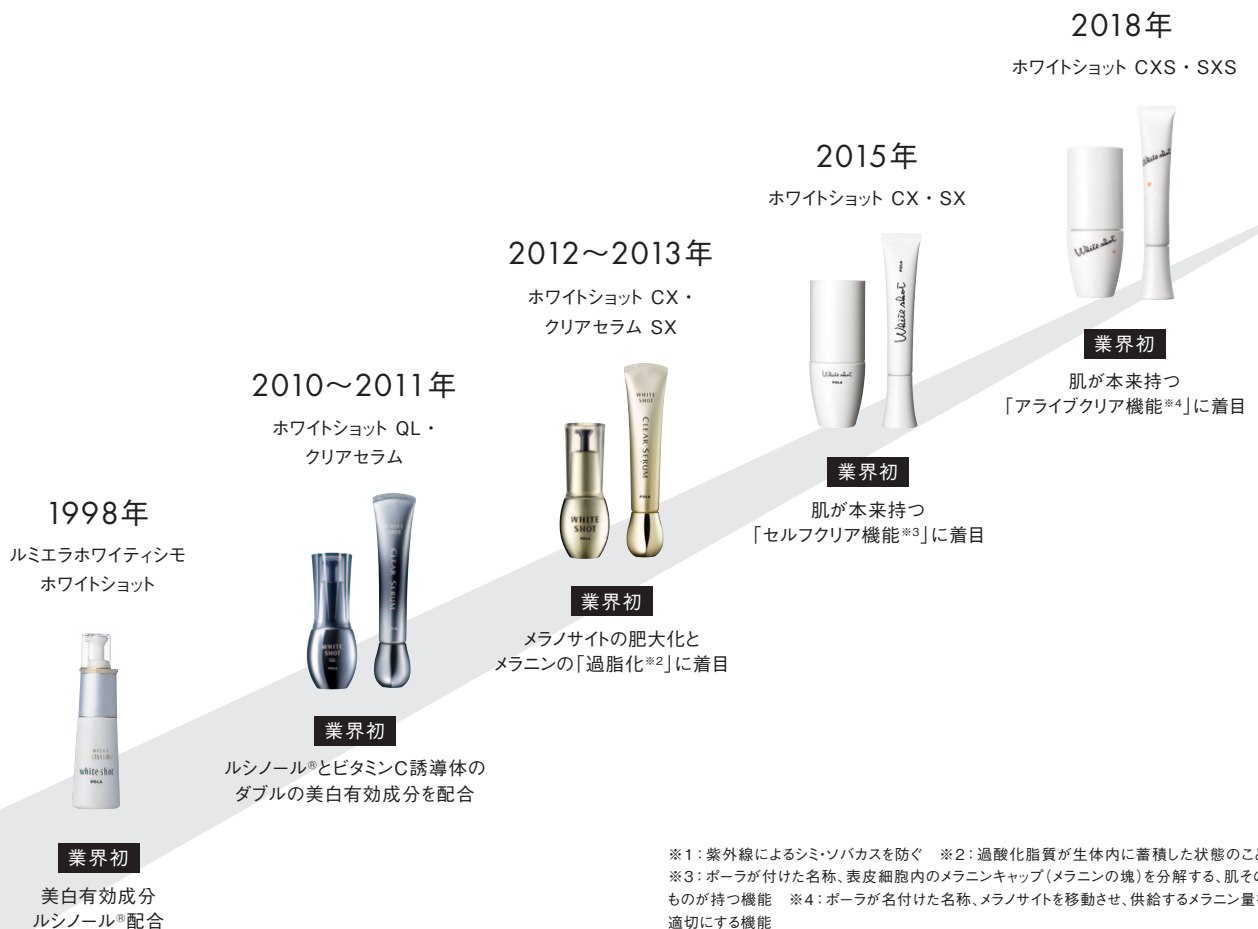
2018年
ホワイトショット CXS・SXS

2015年
ホワイトショット CX・SX

2012〜2013年
ホワイトショット CX・
クリアセラム SX

2010〜2011年
ホワイトショット QL・
クリアセラム

1998年
ルミエラホワイティシモ
ホワイトショット

業界初
美白有効成分
ルシノール®配合

業界初
ルシノール®とビタミンC誘導体の
ダブルの美白有効成分を配合

業界初
メラノサイトの肥大化と
メラニンの「過脂化※2」に着目

業界初
肌が本来持つ
「セルフクリア機能※3」に着目

業界初
肌が本来持つ
「アライブクリア機能※4」に着目

※1：紫外線によるシミ・ソバカスを防ぐ　※2：過酸化脂質が生体内に蓄積した状態のこ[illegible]
※3：ポーラが付けた名称、表皮細胞内のメラニンキャップ（メラニンの塊）を分解する、肌その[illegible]
ものが持つ機能　※4：ポーラが名付けた名称、メラノサイトを移動させ、供給するメラニン量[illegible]
適切にする機能